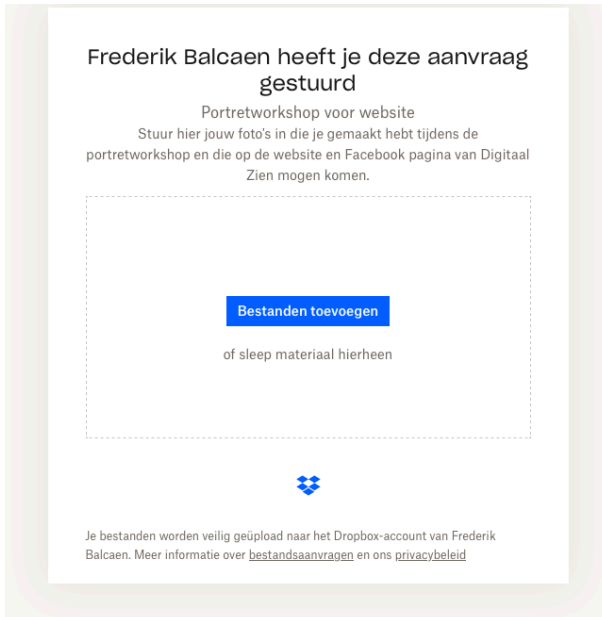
Frederik Balcaen heeft je deze aanvraag gestuurd

Portretworkshop voor website

Stuur hier jouw foto's in die je gemaakt hebt tijdens de portretworkshop en die op de website en Facebook pagina van Digitaal Zien mogen komen.

Bestanden toevoegen

of sleep materiaal hierheen

Je bestanden worden veilig geüpload naar het Dropbox-account van Frederik Balcaen. Meer informatie over bestandsaanvragen en ons privacybeleid